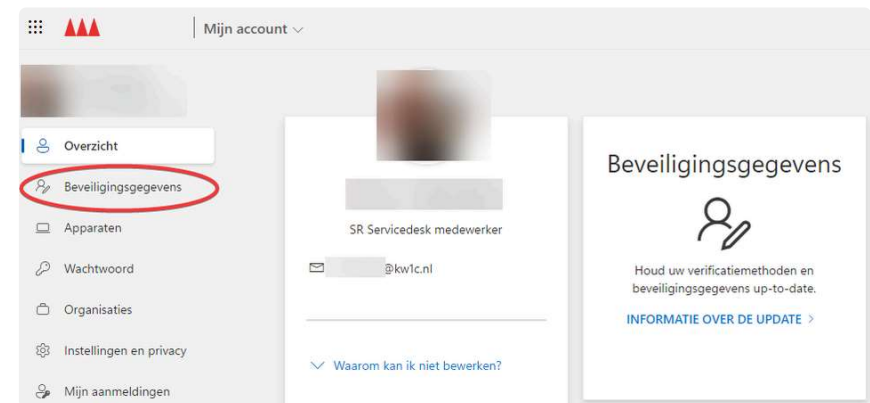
Mijn account

Overzicht
Beveiligingsgegevens
Apparaten
Wachtwoord
Organisaties
Instellingen en privacy
Mijn aanmeldingen

SR Servicedesk medewerker
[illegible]@kw1c.nl

Waarom kan ik niet bewerken?

Beveiligingsgegevens

Houd uw verificatiemethoden en beveiligingsgegevens up-to-date.

INFORMATIE OVER DE UPDATE >